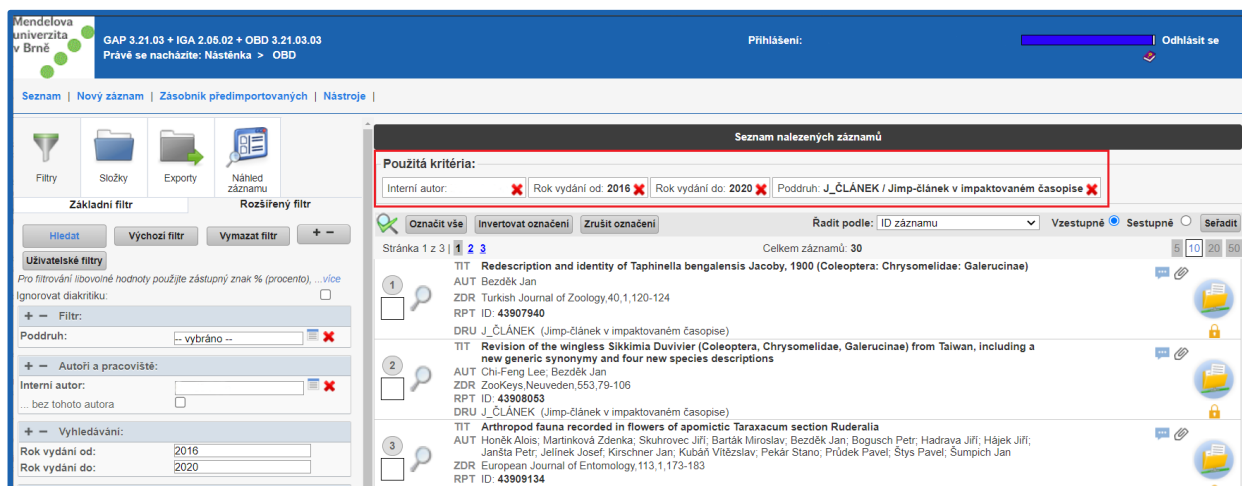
Mendelova univerzita v Brně

GAP 3.21.03 + IGA 2.05.02 + OBD 3.21.03.03
Právě se nacházíte: Nástěnka > OBD

Přihlášení:

Odhlásit se

Seznam | Nový záznam | Zásobník předimportovaných | Nástroje |

Filtry | Složky | Exporty | Náhled záznamu

Základní filtr | Rozšířený filtr

Hledat | Výchozí filtr | Vymazat filtr | + −

Uživatelské filtry

Pro filtrování libovolné hodnoty použijte zástupný znak % (procento), ...více

Ignorovat diakritiku:

+ − Filtr:

Poddruh: -- vybráno --

+ − Autoři a pracoviště:

Interní autor:

... bez tohoto autora

+ − Vyhledávání:

Rok vydání od: 2016

Rok vydání do: 2020

Seznam nalezených záznamů

Použitá kritéria:

Interní autor: | Rok vydání od: 2016 | Rok vydání do: 2020 | Poddruh: J_ČLÁNEK / Jimp-článek v impaktovaném časopise

Označit vše | Invertovat označení | Zrušit označení | Řadit podle: ID záznamu | Vzestupně | Sestupně | Seřadit

Stránka 1 z 3 | 1 2 3 | Celkem záznamů: 30 | 5 10 20 50

1
TIT Redescription and identity of Taphinella bengalensis Jacoby, 1900 (Coleoptera: Chrysomelidae: Galerucinae)
AUT Bezděk Jan
ZDR Turkish Journal of Zoology,40,1,120-124
RPT ID: 43907940
DRU J_ČLÁNEK (Jimp-článek v impaktovaném časopise)

2
TIT Revision of the wingless Sikkimia Duvivier (Coleoptera, Chrysomelidae, Galerucinae) from Taiwan, including a new generic synonymy and four new species descriptions
AUT Chi-Feng Lee; Bezděk Jan
ZDR ZooKeys,Neuveden,553,79-106
RPT ID: 43908053
DRU J_ČLÁNEK (Jimp-článek v impaktovaném časopise)

3
TIT Arthropod fauna recorded in flowers of apomictic Taraxacum section Ruderalia
AUT Honěk Alois; Martinková Zdenka; Skuhrovec Jiří; Barták Miroslav; Bezděk Jan; Bogusch Petr; Hadrava Jiří; Hájek Jiří; Janšta Petr; Jelínek Josef; Kirschner Jan; Kubáň Vítězslav; Pekár Stano; Průdek Pavel; Štys Pavel; Šumpich Jan
ZDR European Journal of Entomology,113,1,173-183
RPT ID: 43909134